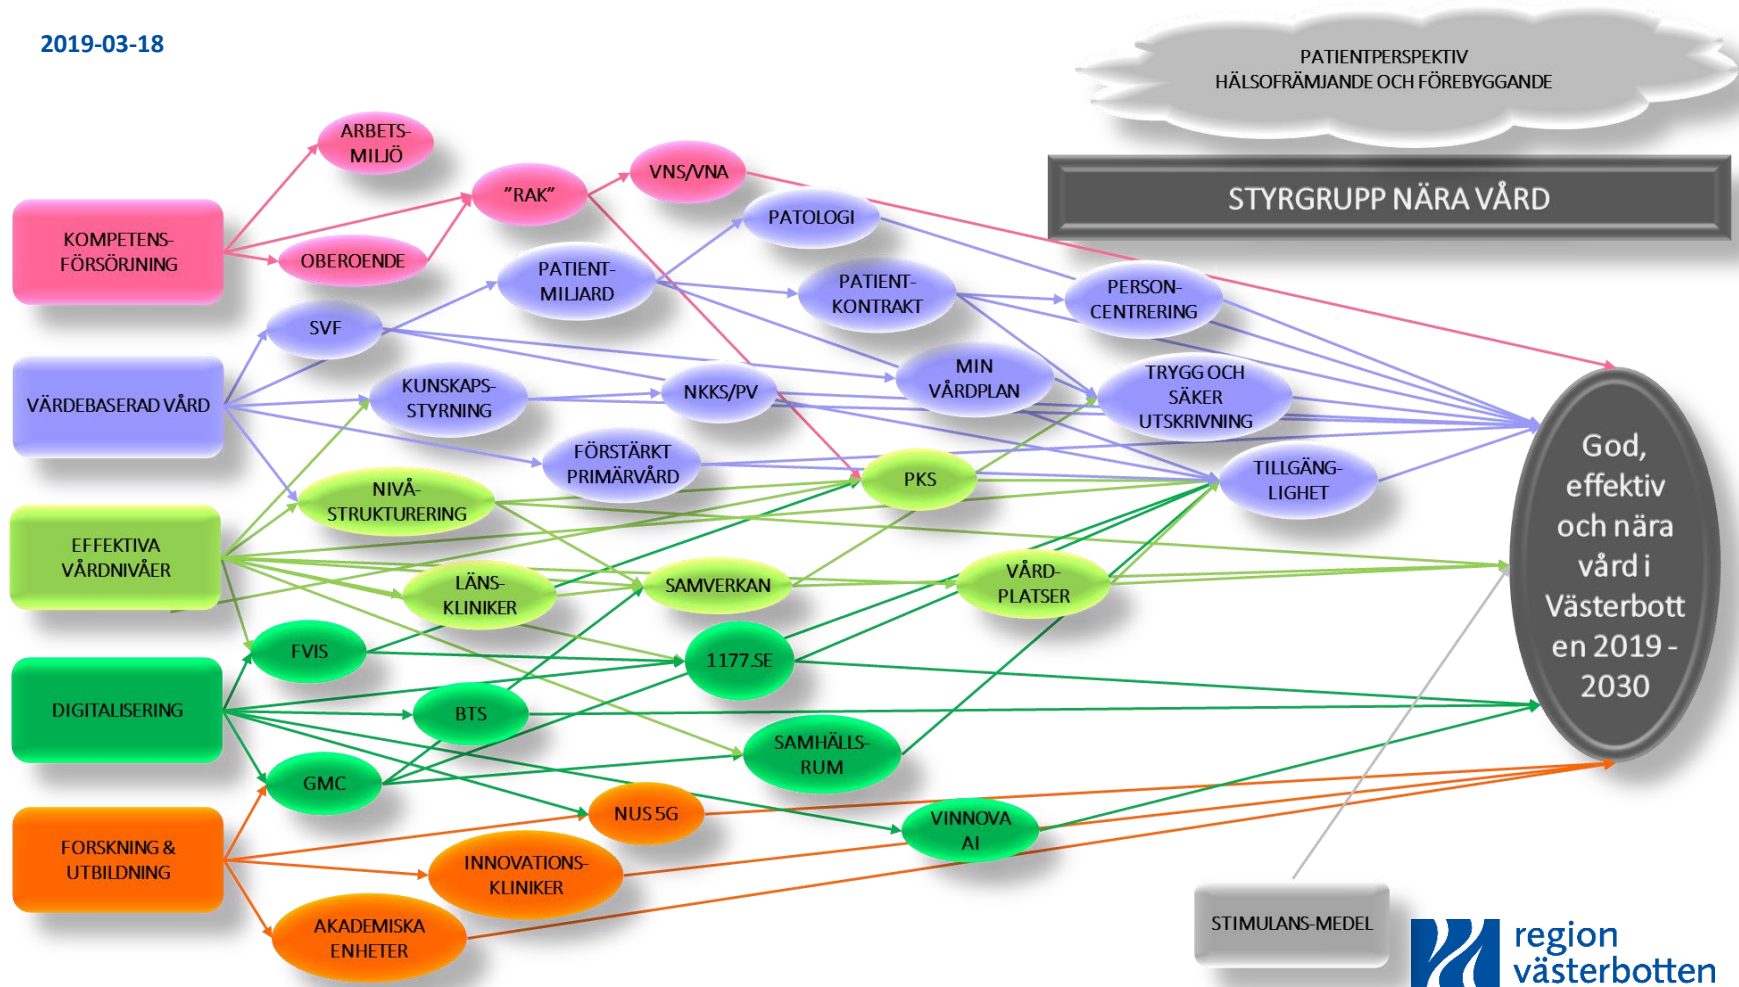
2019-03-18

PATIENTPERSPEKTIV
HÄLSOFRÄMJANDE OCH FÖREBYGGANDE

STYRGRUPP NÄRA VÅRD

KOMPETENS-FÖRSÖRJNING

ARBETS-MILJÖ

OBEROENDE

"RAK"

VNS/VNA

PATOLOGI

PATIENT-MILJARD

PATIENT-KONTRAKT

PERSON-CENTRERING

VÄRDEBASERAD VÅRD

SVF

KUNSKAPS-STYRNING

NKKS/PV

MIN VÅRDPLAN

TRYGG OCH SÄKER UTSKRIVNING

FÖRSTÄRKT PRIMÄRVÅRD

PKS

TILLGÄNG-LIGHET

EFFEKTIVA VÅRDNIVÅER

NIVÅ-STRUKTURERING

LÄNS-KLINIKER

SAMVERKAN

VÅRD-PLATSER

God, effektiv och nära vård i Västerbotten 2019 - 2030

DIGITALISERING

FVIS

1177.SE

BTS

SAMHÄLLS-RUM

GMC

FORSKNING & UTBILDNING

NUS 5G

VINNOVA AI

INNOVATIONS-KLINIKER

AKADEMISKA ENHETER

STIMULANS-MEDEL

region västerbotten